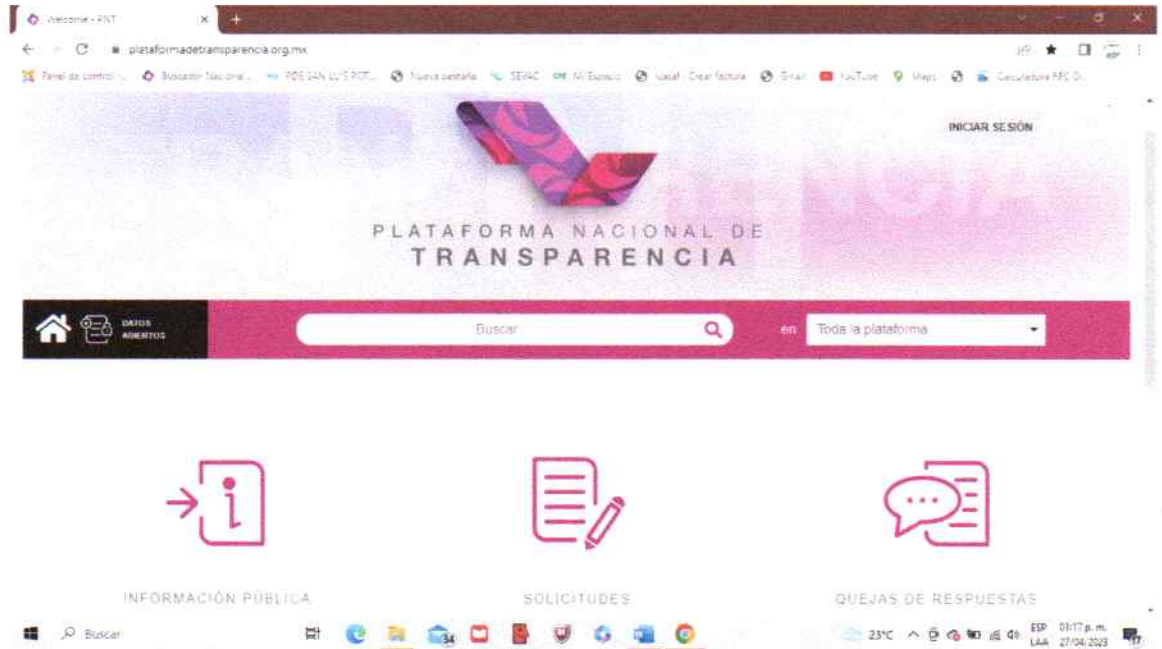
Welcome - PNT

plataformadetransparencia.org.mx

Panel de control - ... Buscador Nacional ... PDS SAN LUIS POT... Nueva pestaña SEVAC Mi Espacio Facturar Crear factura Gmail YouTube Maps Calculadora RFC D...

INICIAR SESIÓN

PLATAFORMA NACIONAL DE TRANSPARENCIA

DATOS ABIERTOS

Buscar

en

Toda la plataforma

INFORMACIÓN PÚBLICA

SOLICITUDES

QUEJAS DE RESPUESTAS

Buscar

34

23°C

ESP LAA

01:17 p. m. 27/04/2023

17